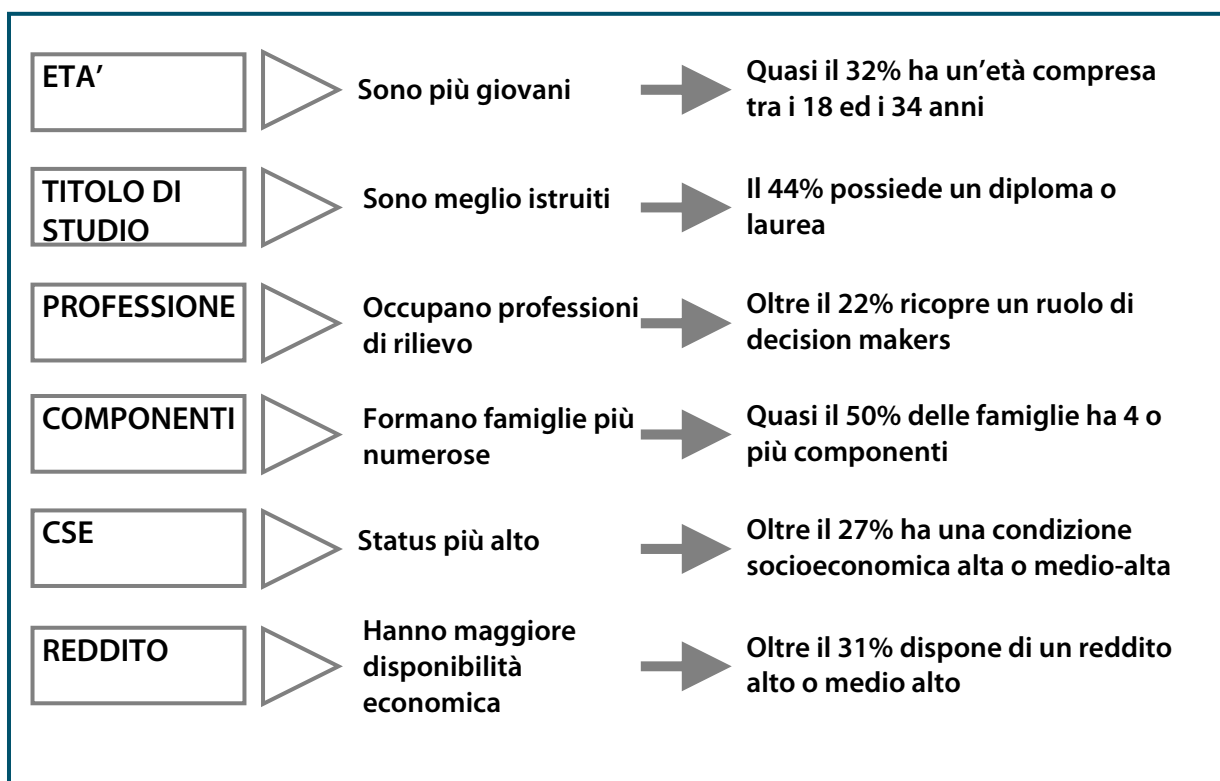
ETA’

Sono più giovani

Quasi il 32% ha un’età compresa tra i 18 ed i 34 anni

TITOLO DI STUDIO

Sono meglio istruiti

Il 44% possiede un diploma o laurea

PROFESSIONE

Occupano professioni di rilievo

Oltre il 22% ricopre un ruolo di decision makers

COMPONENTI

Formano famiglie più numerose

Quasi il 50% delle famiglie ha 4 o più componenti

CSE

Status più alto

Oltre il 27% ha una condizione socioeconomica alta o medio-alta

REDDITO

Hanno maggiore disponibilità economica

Oltre il 31% dispone di un reddito alto o medio alto